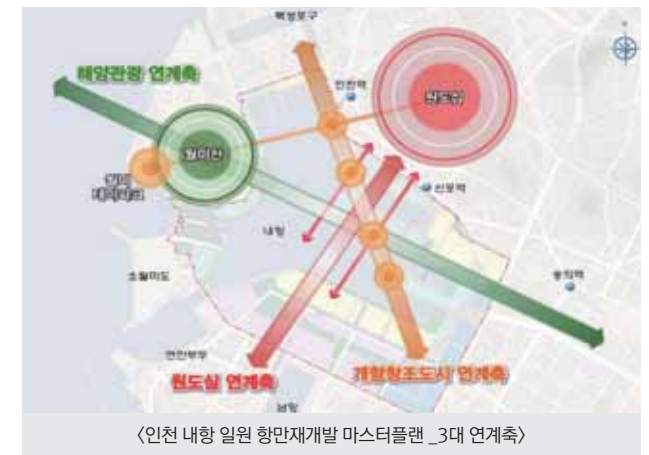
북성포구

해양관광 연계축

월미산

인천역

차이나타운

월미 테마파크

신포역

내항

소월미도

동인천역

연안부두

원도심 연계축

개항창조도시 연계축

남항

〈인천 내항 일원 항만재개발 마스터플랜 _3대 연계축〉